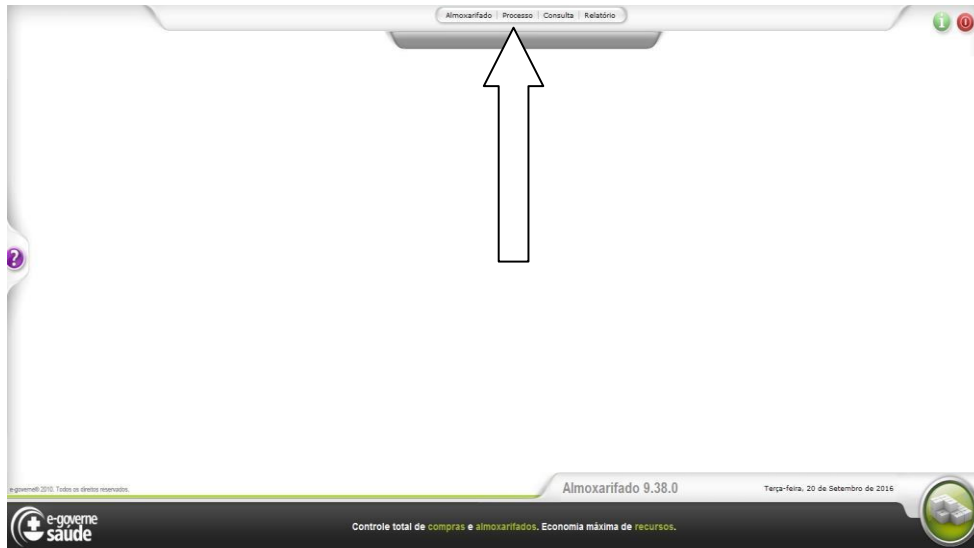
Almoxarifado | Processo | Consulta | Relatório

e-governe® 2010. Todos os direitos reservados.

Almoxarifado 9.38.0

Terça-feira, 20 de Setembro de 2016

e-governe saúde

Controle total de compras e almoxarifados. Economia máxima de recursos.